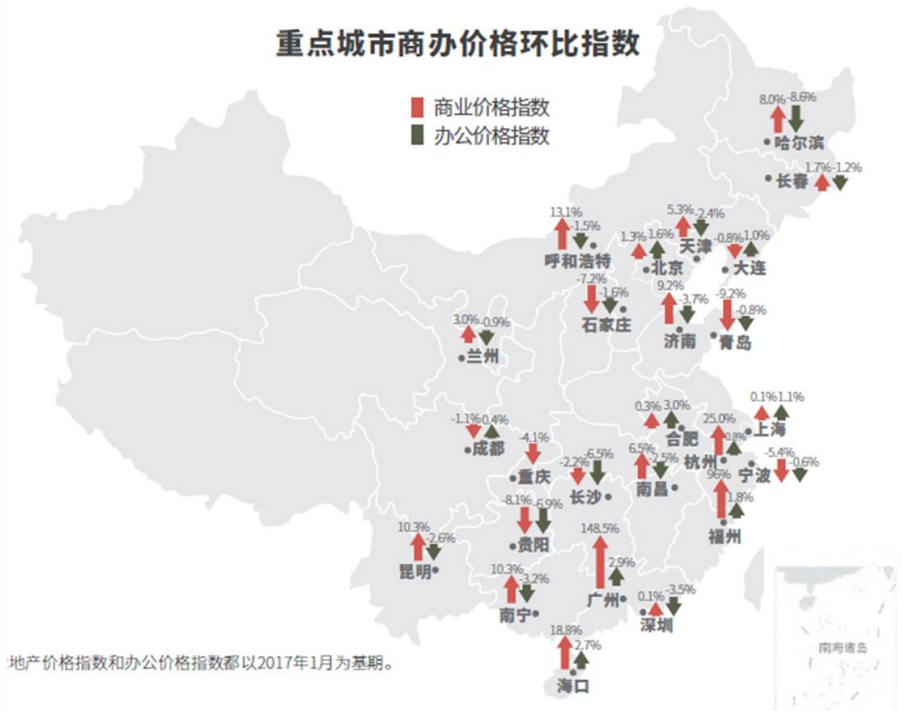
重点城市商办价格环比指数

商业价格指数
办公价格指数

8.0% -8.6%
哈尔滨

1.7% -1.2%
长春

13.1% -1.5%
呼和浩特

5.3% -2.4%
天津

1.3% 1.6%
北京

-0.8% 1.0%
大连

-7.2% -1.6%
石家庄

9.2% -3.7%
济南

-9.2% -0.8%
青岛

3.0% -0.9%
兰州

0.1% 1.1%
上海

0.3% 3.0%
合肥

25.0% 0.8%
杭州

-5.4% -0.6%
宁波

-1.1% 0.4%
成都

-4.1%
重庆

-2.2% -6.5%
长沙

6.5% -2.5%
南昌

9.6% 1.8%
福州

-8.1% -6.9%
贵阳

10.3% -2.6%
昆明

148.5% 2.9%
广州

10.3% -3.2%
南宁

0.1% -3.5%
深圳

18.8% 2.7%
海口

南海诸岛

地产价格指数和办公价格指数都以2017年1月为基期。